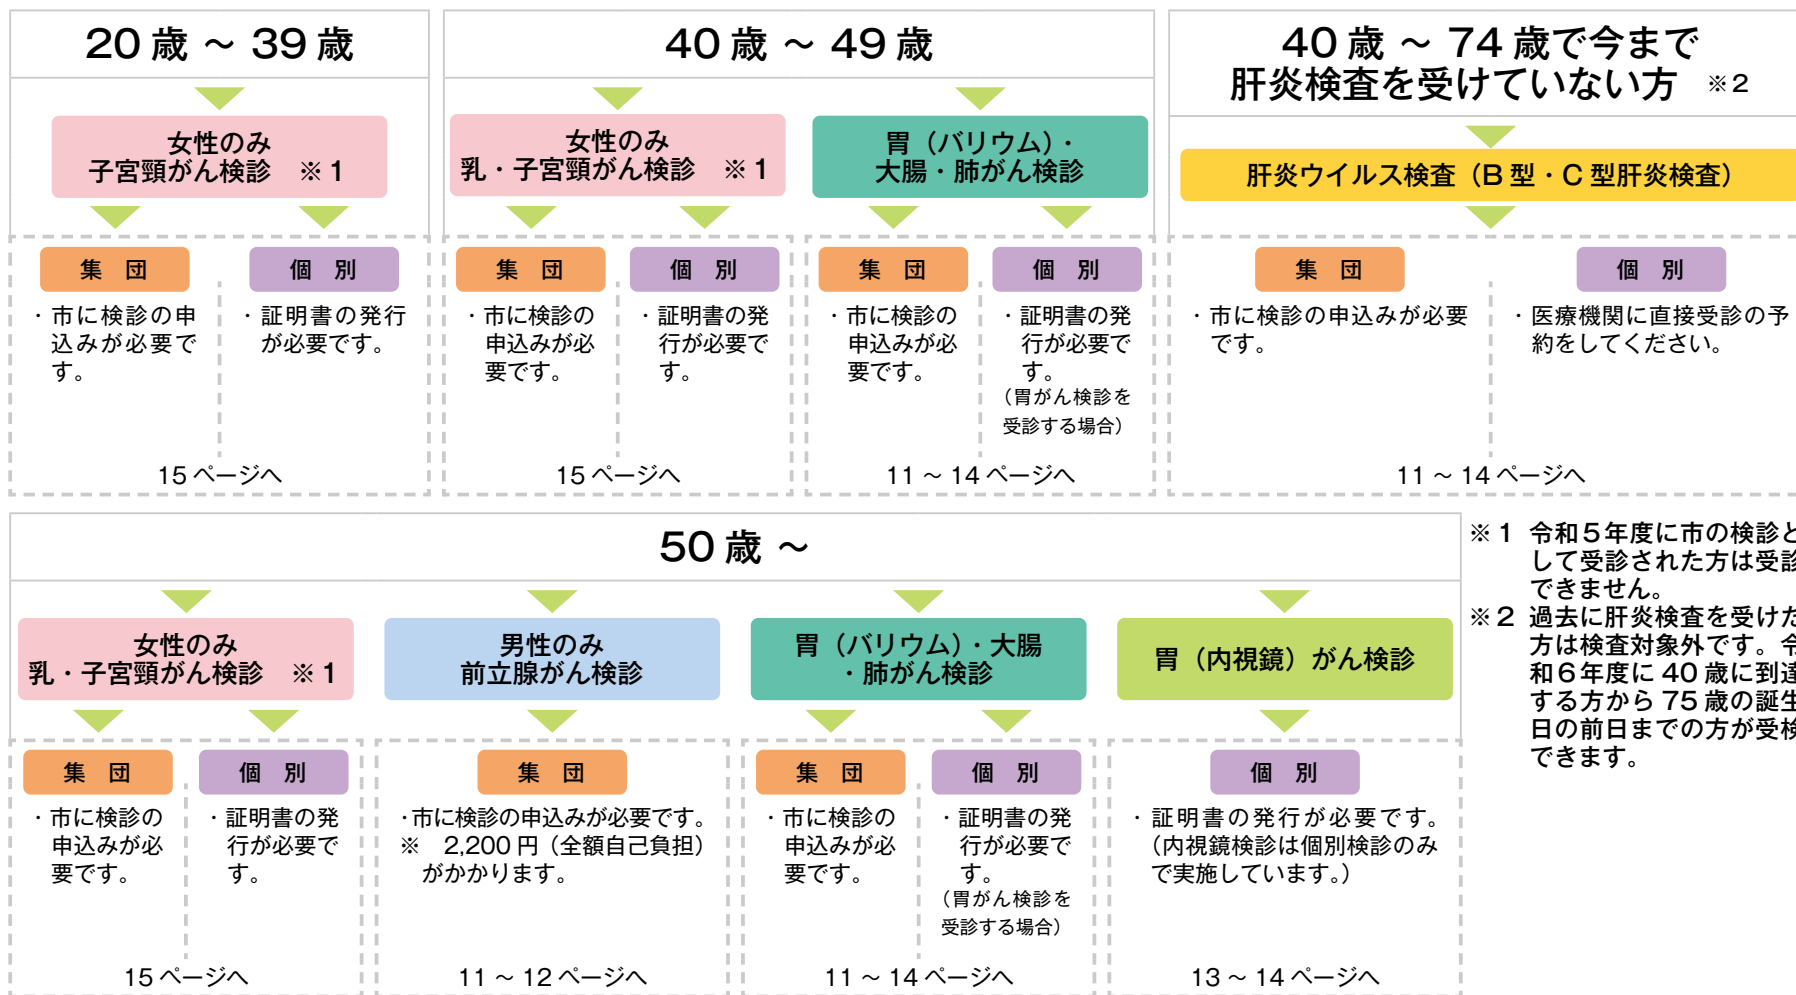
20 歳 ～ 39 歳

女性のみ
子宮頸がん検診 ※ 1

集 団

・市に検診の申込みが必要です。

個 別

・証明書の発行が必要です。

15 ページへ

40 歳 ～ 49 歳

女性のみ
乳・子宮頸がん検診 ※ 1

集 団

・市に検診の申込みが必要です。

個 別

・証明書の発行が必要です。

15 ページへ

胃（バリウム）・
大腸・肺がん検診

集 団

・市に検診の申込みが必要です。

個 別

・証明書の発行が必要です。
（胃がん検診を受診する場合）

11 ～ 14 ページへ

40 歳 ～ 74 歳で今まで
肝炎検査を受けていない方 ※2

肝炎ウイルス検査（B 型・C 型肝炎検査）

集 団

・市に検診の申込みが必要です。

個 別

・医療機関に直接受診の予約をしてください。

11 ～ 14 ページへ

50 歳 ～

女性のみ
乳・子宮頸がん検診 ※ 1

集 団

・市に検診の申込みが必要です。

個 別

・証明書の発行が必要です。

15 ページへ

男性のみ
前立腺がん検診

集 団

・市に検診の申込みが必要です。
※ 2,200 円（全額自己負担）がかかります。

11 ～ 12 ページへ

胃（バリウム）・大腸
・肺がん検診

集 団

・市に検診の申込みが必要です。

個 別

・証明書の発行が必要です。
（胃がん検診を受診する場合）

11 ～ 14 ページへ

胃（内視鏡）がん検診

個 別

・証明書の発行が必要です。
（内視鏡検診は個別検診のみで実施しています。）

13 ～ 14 ページへ

※ 1 令和５年度に市の検診と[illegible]して受診された方は受診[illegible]できません。
※ 2 過去に肝炎検査を受けた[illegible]方は検査対象外です。令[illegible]和６年度に 40 歳に到達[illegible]する方から 75 歳の誕生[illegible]日の前日までの方が受検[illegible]できます。